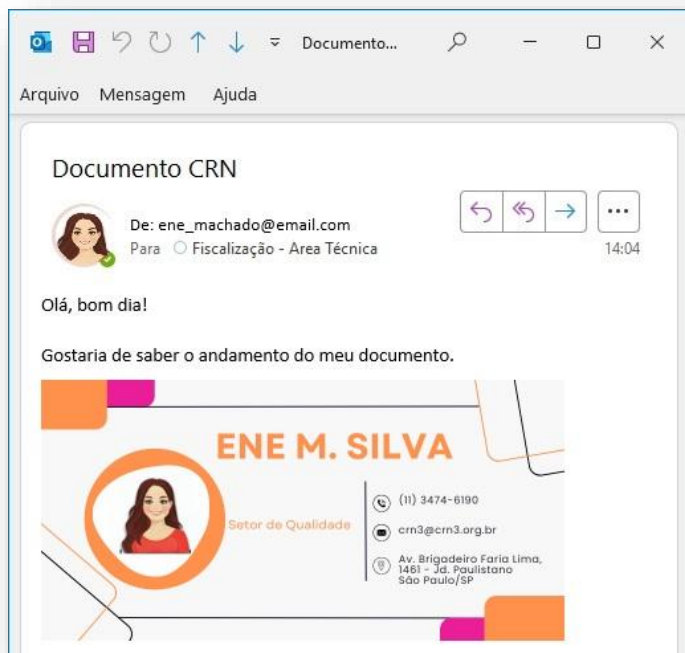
Documento...

Arquivo Mensagem Ajuda

Documento CRN

De: ene_machado@email.com
Para Fiscalização - Area Técnica

14:04

Olá, bom dia!

Gostaria de saber o andamento do meu documento.

ENE M. SILVA

Setor de Qualidade

(11) 3474-6190

crn3@crn3.org.br

Av. Brigadeiro Faria Lima, 1461 - Jd. Paulistano São Paulo/SP